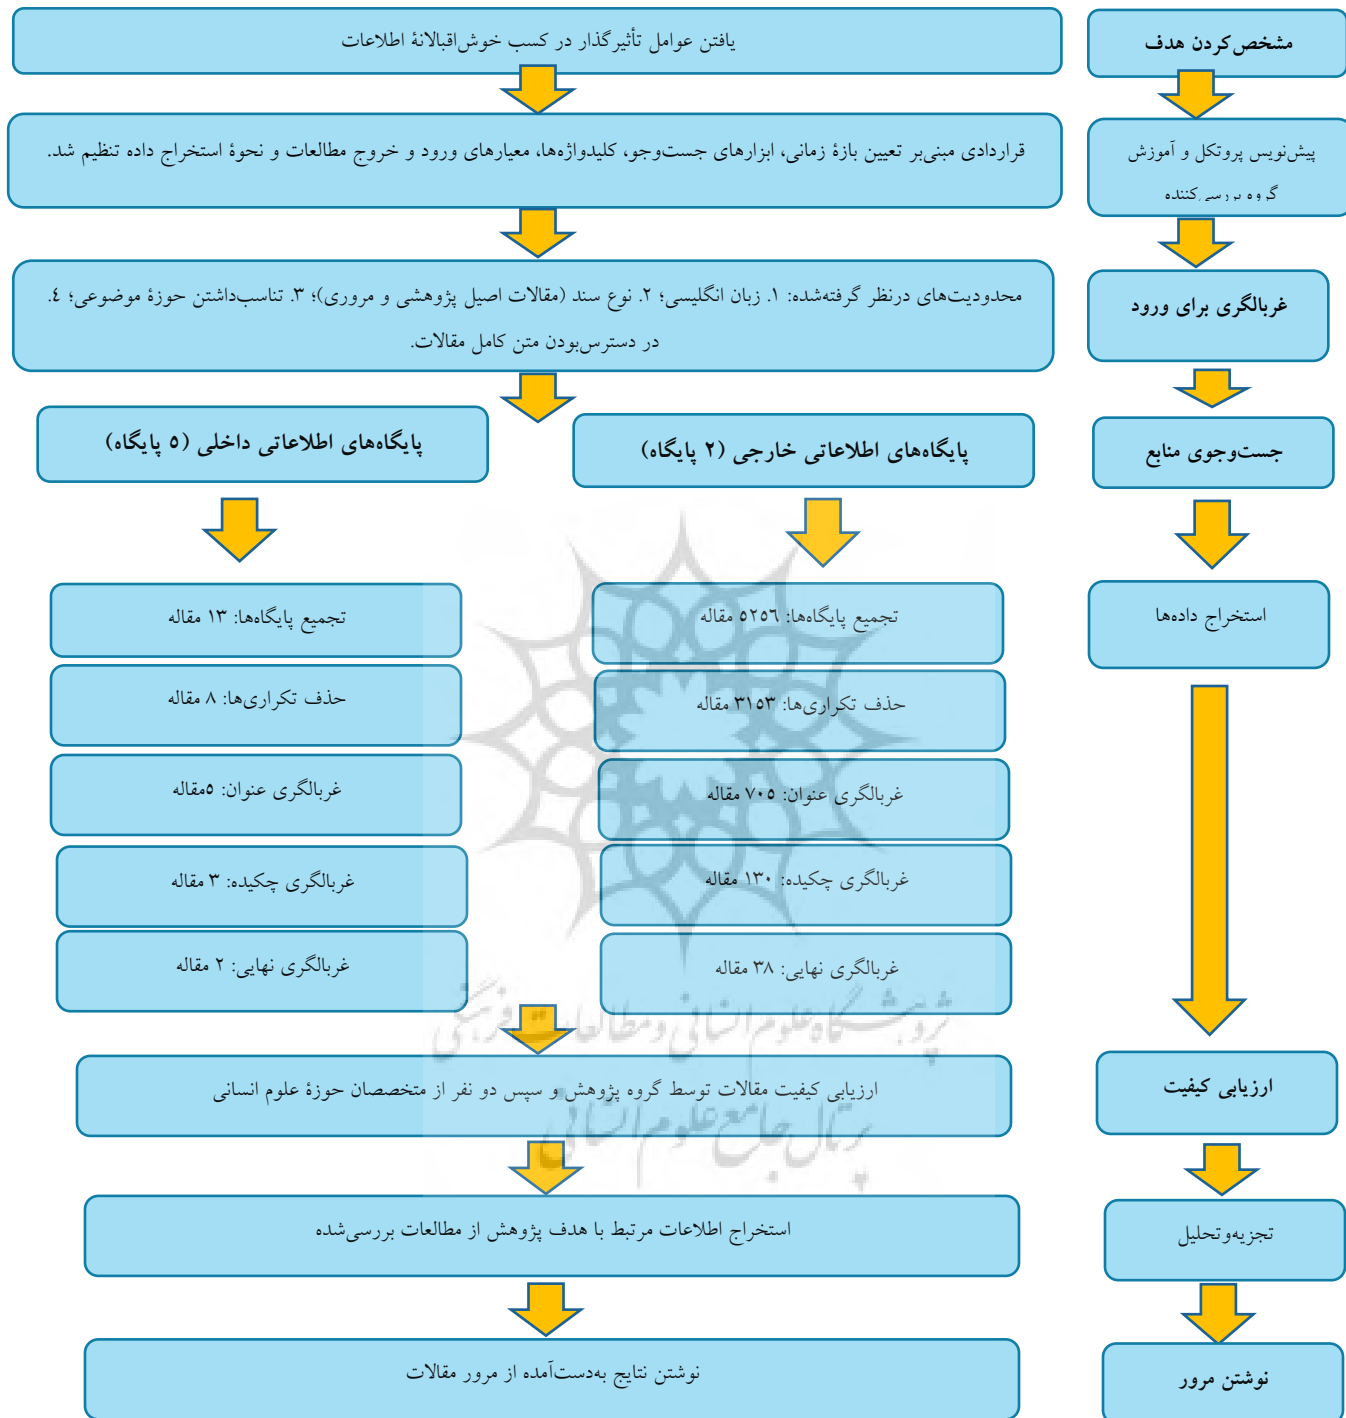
مشخص‌کردن هدف

یافتن عوامل تأثیرگذار در کسب خوش‌اقبالانهٔ اطلاعات

پیش‌نویس پروتکل و آموزش گروه بررسی‌کننده

قراردادی مبنی‌بر تعیین بازهٔ زمانی، ابزارهای جست‌وجو، کلیدواژه‌ها، معیارهای ورود و خروج مطالعات و نحوهٔ استخراج داده تنظیم شد.

غربالگری برای ورود

محدودیت‌های درنظر گرفته‌شده: ۱. زبان انگلیسی؛ ۲. نوع سند (مقالات اصیل پژوهشی و مروری)؛ ۳. تناسب‌داشتن حوزهٔ موضوعی؛ ٤. در دسترس‌بودن متن کامل مقالات.

جست‌وجوی منابع

پایگاه‌های اطلاعاتی خارجی (۲ پایگاه)

پایگاه‌های اطلاعاتی داخلی (۵ پایگاه)

استخراج داده‌ها

تجمیع پایگاه‌ها: ٥٢٥٦ مقاله

حذف تکراری‌ها: ۳۱۵۳ مقاله

غربالگری عنوان: ۷۰۵ مقاله

غربالگری چکیده: ۱۳۰ مقاله

غربالگری نهایی: ۳۸ مقاله

تجمیع پایگاه‌ها: ۱۳ مقاله

حذف تکراری‌ها: ۸ مقاله

غربالگری عنوان: ۵مقاله

غربالگری چکیده: ۳ مقاله

غربالگری نهایی: ۲ مقاله

ارزیابی کیفیت

ارزیابی کیفیت مقالات توسط گروه پژوهش و سپس دو نفر از متخصصان حوزهٔ علوم انسانی

تجزیه‌وتحلیل

استخراج اطلاعات مرتبط با هدف پژوهش از مطالعات بررسی‌شده

نوشتن مرور

نوشتن نتایج به‌دست‌آمده از مرور مقالات

پژوهشگاه علوم انسانی و مطالعات فرهنگی
پرتال جامع علوم انسانی